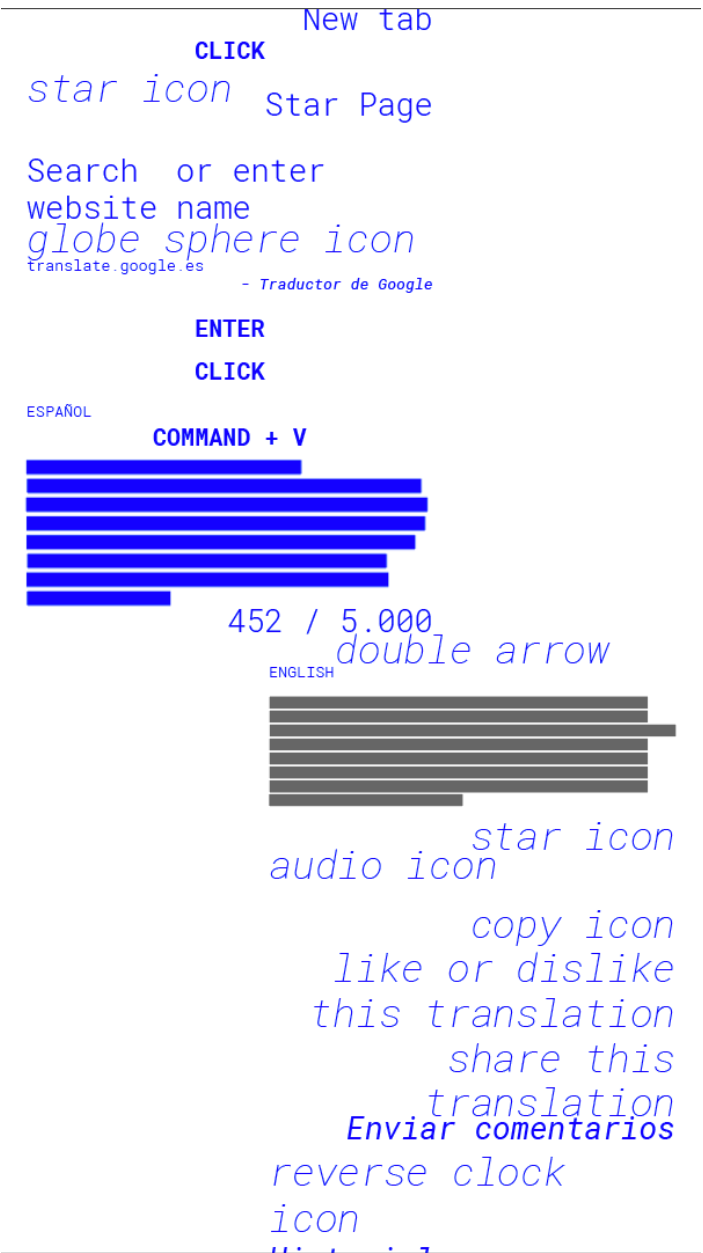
New tab

CLICK

star icon

Star Page

Search or enter website name

globe sphere icon

translate.google.es

- Traductor de Google

ENTER

CLICK

ESPAÑOL

COMMAND + V

452 / 5.000

double arrow

ENGLISH

star icon

audio icon

copy icon

like or dislike this translation

share this translation

Enviar comentarios

reverse clock icon

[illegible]